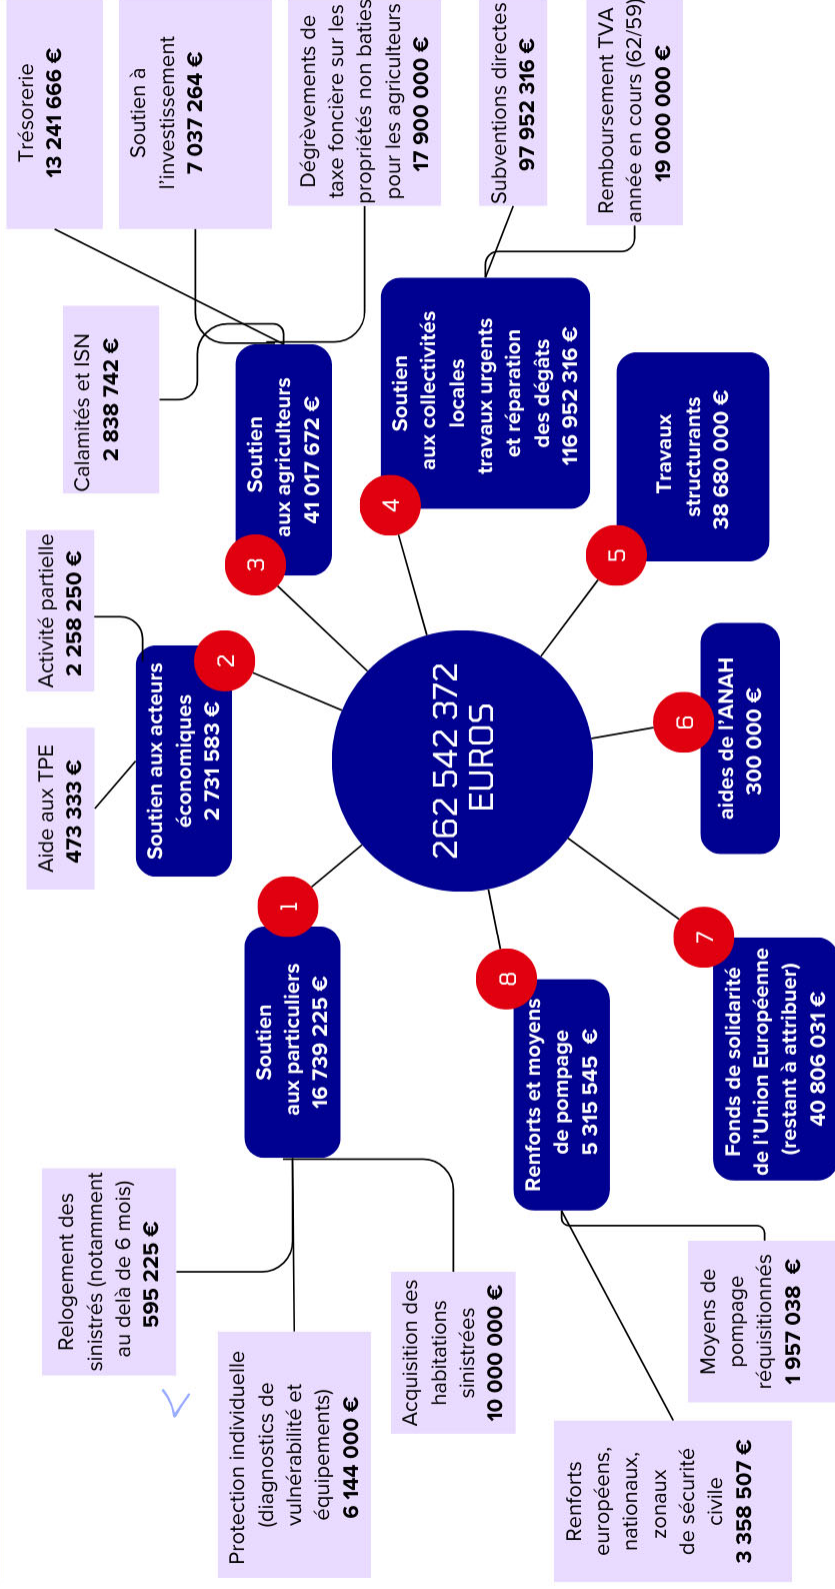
262 542 372 EUROS

1
Soutien aux particuliers
16 739 225 €

Relogement des sinistrés (notamment au delà de 6 mois)
595 225 €

Protection individuelle (diagnostics de vulnérabilité et équipements)
6 144 000 €

Acquisition des habitations sinistrées
10 000 000 €

2
Soutien aux acteurs économiques
2 731 583 €

Aide aux TPE
473 333 €

Activité partielle
2 258 250 €

3
Soutien aux agriculteurs
41 017 672 €

Calamités et ISN
2 838 742 €

Trésorerie
13 241 666 €

Soutien à l'investissement
7 037 264 €

Dégrèvements de taxe foncière sur les propriétés non baties pour les agriculteurs
17 900 000 €

4
Soutien aux collectivités locales travaux urgents et réparation des dégâts
116 952 316 €

Subventions directes
97 952 316 €

Remboursement TVA année en cours (62/59)
19 000 000 €

5
Travaux structurants
38 680 000 €

6
aides de l'ANAH
300 000 €

7
Fonds de solidarité de l'Union Européenne (restant à attribuer)
40 806 031 €

8
Renforts et moyens de pompage
5 315 545 €

Moyens de pompage réquisitionnés
1 957 038 €

Renforts européens, nationaux, zonaux de sécurité civile
3 358 507 €